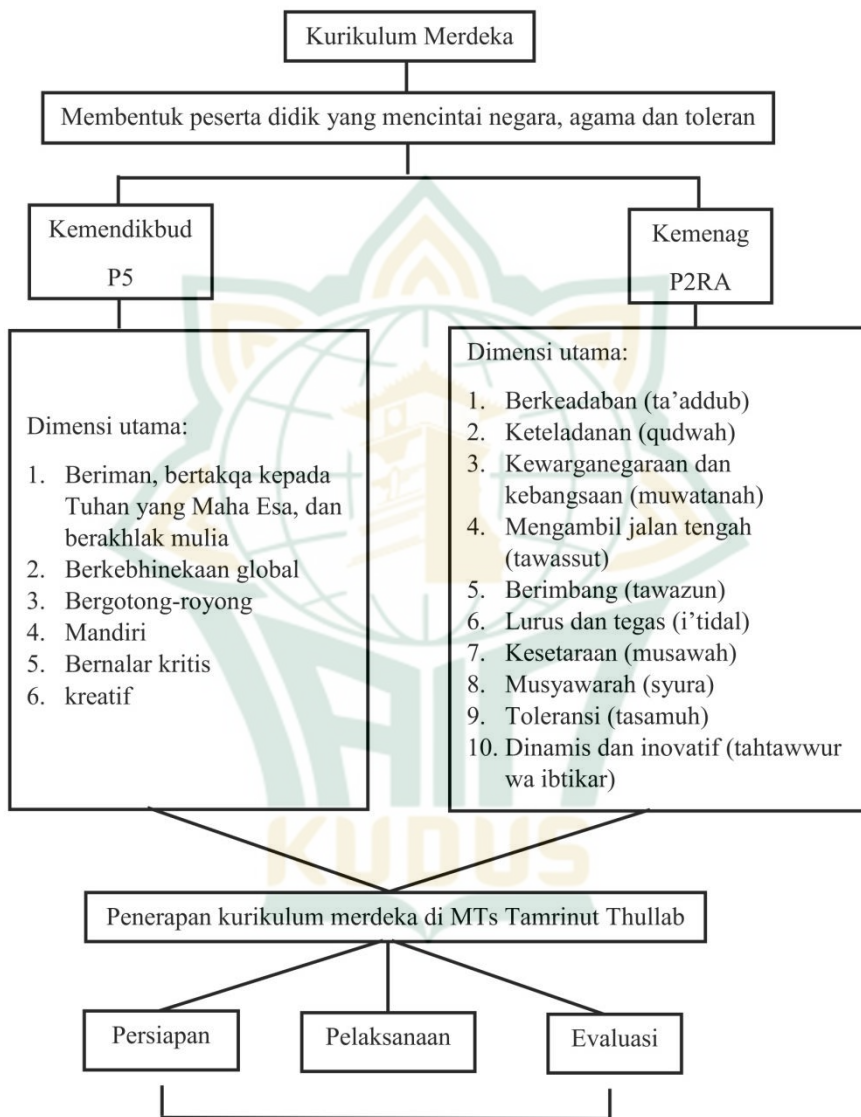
Kurikulum Merdeka

Membentuk peserta didik yang mencintai negara, agama dan toleran

Kemendikbud
P5

Kemenag
P2RA

Dimensi utama:

1. Beriman, bertakqa kepada Tuhan yang Maha Esa, dan berakhlak mulia
2. Berkebhinekaan global
3. Bergotong-royong
4. Mandiri
5. Bernalar kritis
6. kreatif

Dimensi utama:

1. Berkeadaban (ta'addub)
2. Keteladanan (qudwah)
3. Kewarganegaraan dan kebangsaan (muwatanah)
4. Mengambil jalan tengah (tawassut)
5. Berimbang (tawazun)
6. Lurus dan tegas (i'tidal)
7. Kesetaraan (musawah)
8. Musyawarah (syura)
9. Toleransi (tasamuh)
10. Dinamis dan inovatif (tahtawwur wa ibtikar)

KUDUS

Penerapan kurikulum merdeka di MTs Tamrinut Thullab

Persiapan

Pelaksanaan

Evaluasi